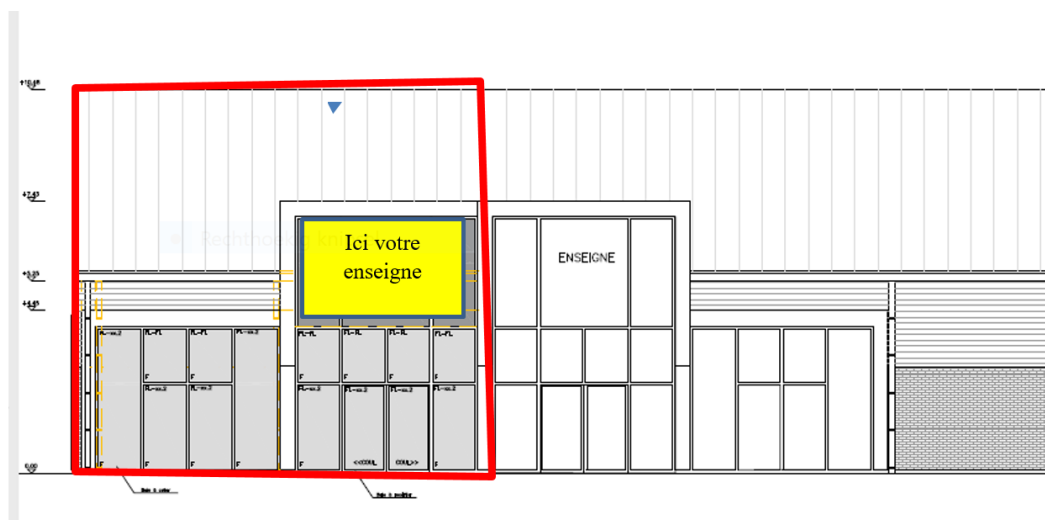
+10.15

+7.63

+5.35

+4.45

0.00

Ici votre enseigne

ENSEIGNE

FL-xx.2 FL-FL FL-FL FL-xx.2
F F F F
FL-xx.2 FL-FL FL-FL FL-xx.2
F F F F

FL-xx.2 FL-FL FL-FL FL-xx.2
F F F F
FL-xx.2 FL-xx.2 FL-xx.2 FL-xx.2
<<COUL COUL>>

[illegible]

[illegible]